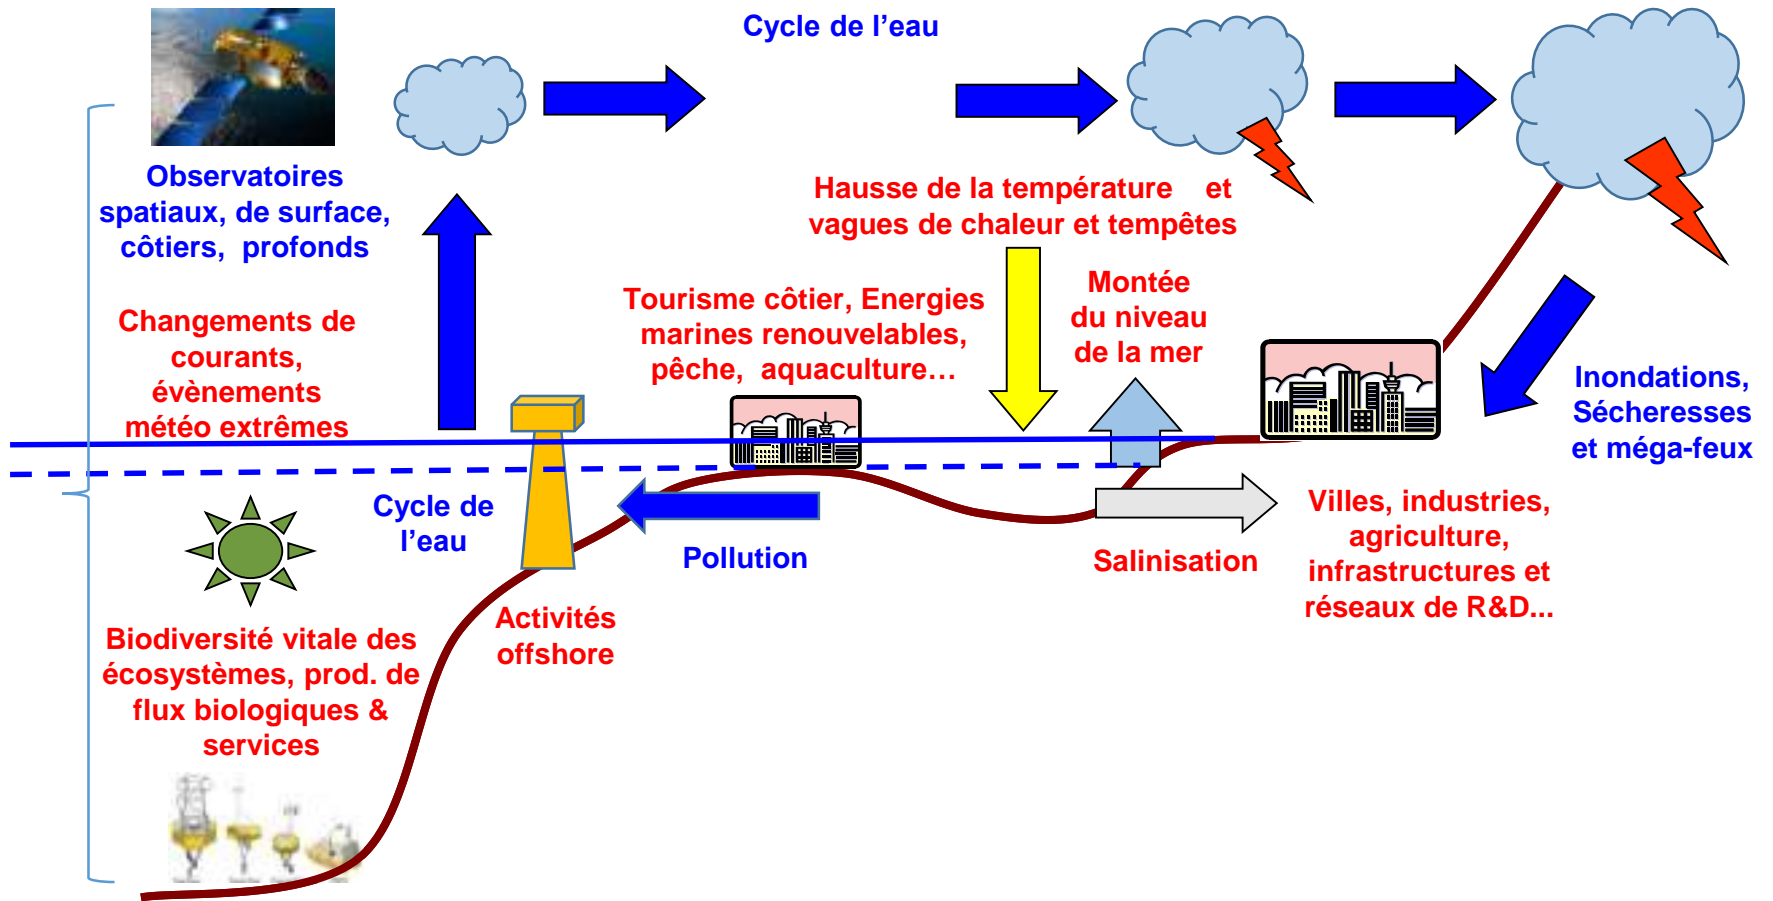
Cycle de l’eau

Observatoires spatiaux, de surface, côtiers, profonds

Changements de courants, évènements météo extrêmes

Hausse de la température et vagues de chaleur et tempêtes

Tourisme côtier, Energies marines renouvelables, pêche, aquaculture…

Montée du niveau de la mer

Inondations, Sécheresses et méga-feux

Cycle de l’eau

Pollution

Salinisation

Villes, industries, agriculture, infrastructures et réseaux de R&D...

Activités offshore

Biodiversité vitale des écosystèmes, prod. de flux biologiques & services